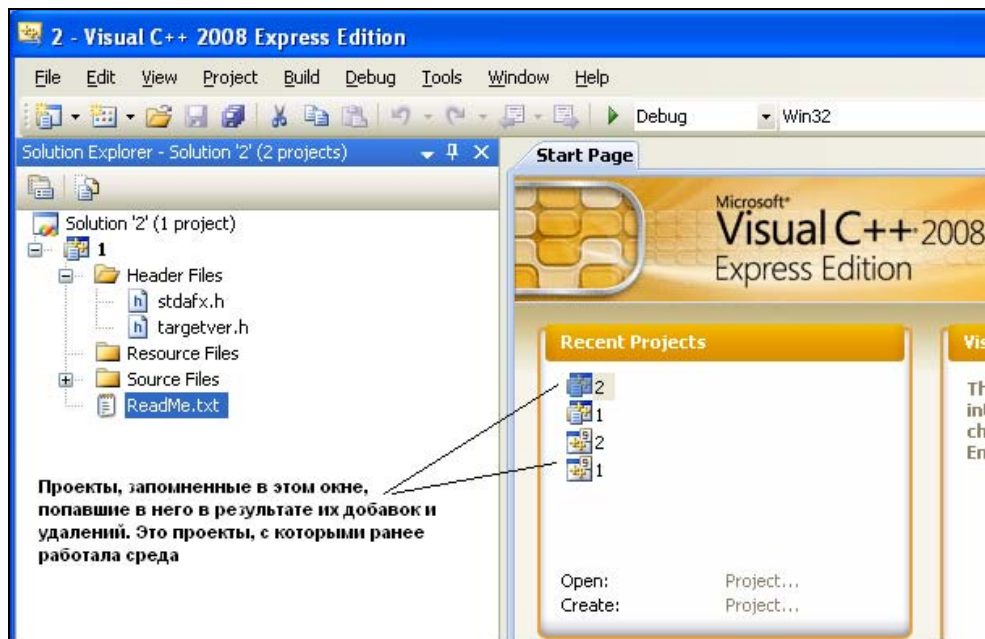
2 - Visual C++ 2008 Express Edition

File Edit View Project Build Debug Tools Window Help

Debug Win32

Solution Explorer - Solution '2' (2 projects)

Solution '2' (1 project)
1
Header Files
stdafx.h
targetver.h
Resource Files
Source Files
ReadMe.txt

Start Page

Microsoft®
Visual C++ 2008
Express Edition

Recent Projects

2
1
2
1

Open: Project...
Create: Project...

Vis

Th
in
ch
En

Проекты, запомненные в этом окне, попавшие в него в результате их добавок и удалений. Это проекты, с которыми ранее работала среда